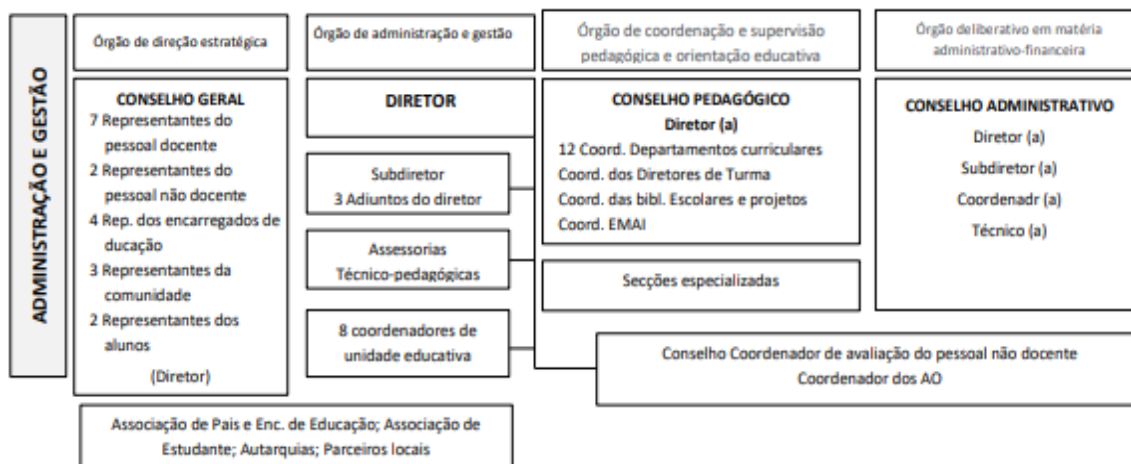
ADMINISTRAÇÃO E GESTÃO

Órgão de direção estratégica

CONSELHO GERAL
7 Representantes do pessoal docente
2 Representantes do pessoal não docente
4 Rep. dos encarregados de ducação
3 Representantes da comunidade
2 Representantes dos alunos
(Diretor)

Órgão de administração e gestão

DIRETOR

Subdiretor
3 Adiuntos do diretor

Assessorias
Técnico-pedagógicas

8 coordenadores de unidade educativa

Órgão de coordenação e supervisão pedagógica e orientação educativa

CONSELHO PEDAGÓGICO
Diretor (a)
12 Coord. Departamentos curriculares
Coord. dos Diretores de Turma
Coord. das bibl. Escolares e projetos
Coord. EMAI

Secções especializadas

Órgão deliberativo em matéria administrativo-financeira

CONSELHO ADMINISTRATIVO
Diretor (a)
Subdiretor (a)
Coordenadr (a)
Técnico (a)

Conselho Coordenador de avaliação do pessoal não docente
Coordenador dos AO

Associação de Pais e Enc. de Educação; Associação de Estudante; Autarquias; Parceiros locais